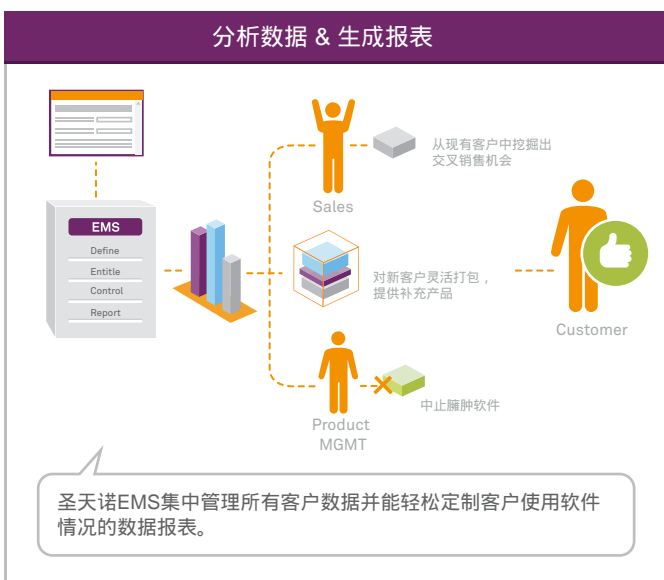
分析数据 & 生成报表

EMS
Define
Entitle
Control
Report

Sales
从现有客户中挖掘出交叉销售机会

对新客户灵活打包，提供补充产品

Customer

Product MGMT
中止臃肿软件

圣天诺EMS集中管理所有客户数据并能轻松定制客户使用软件情况的数据报表。